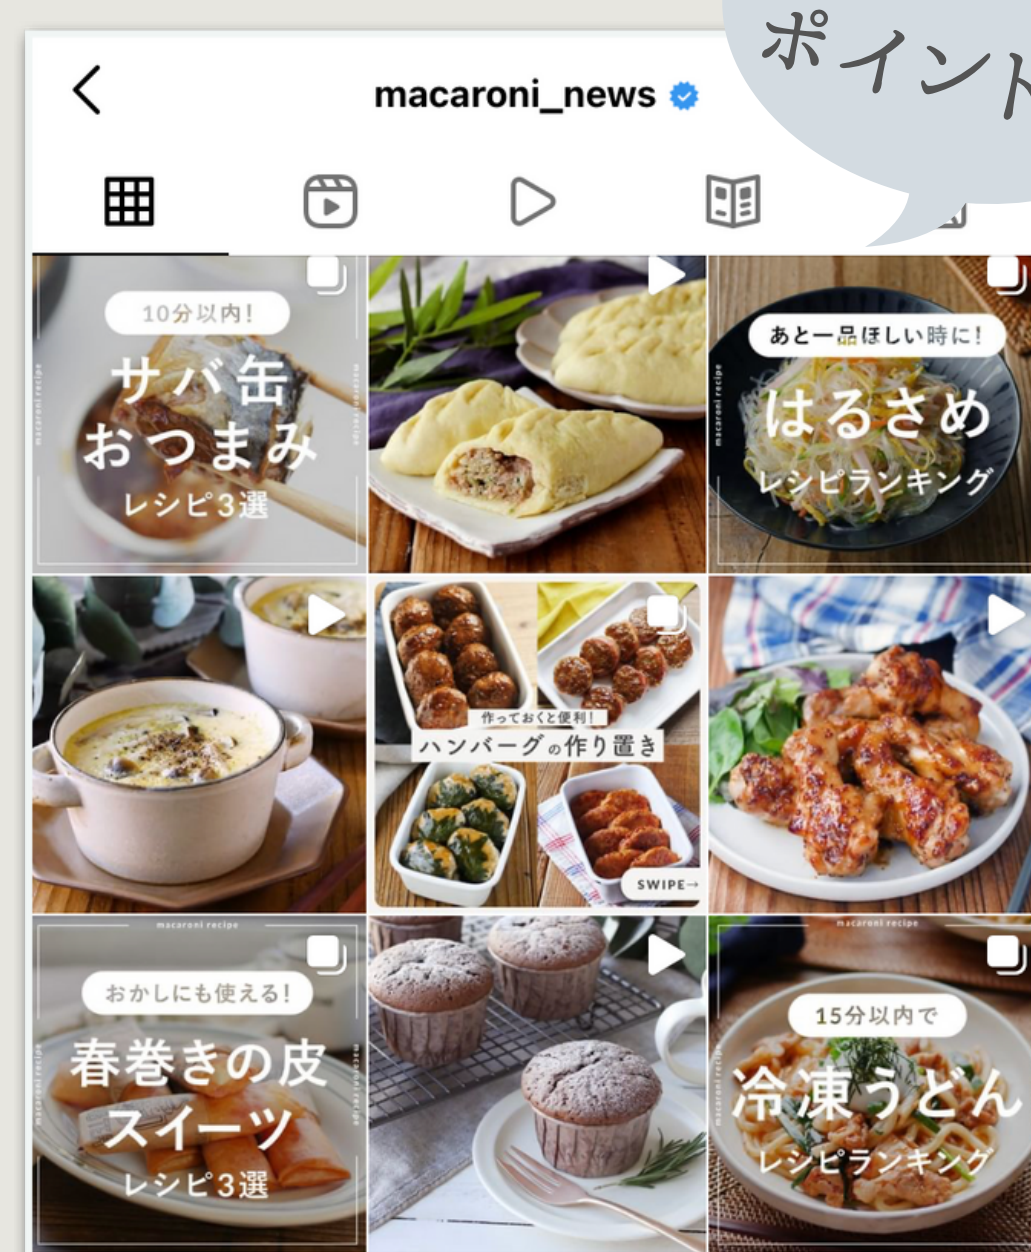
ポイント

macaroni_news

10分以内!
サバ缶
おつまみ
レシピ3選

あと一品ほしい時に!
はるさめ
レシピランキング

作っておくと便利!
ハンバーグの作り置き
SWIPE→

macaroni recipe
おかしにも使える!
春巻きの皮
スイーツ
レシピ3選

macaroni recipe
15分以内で
冷凍うどん
レシピランキング